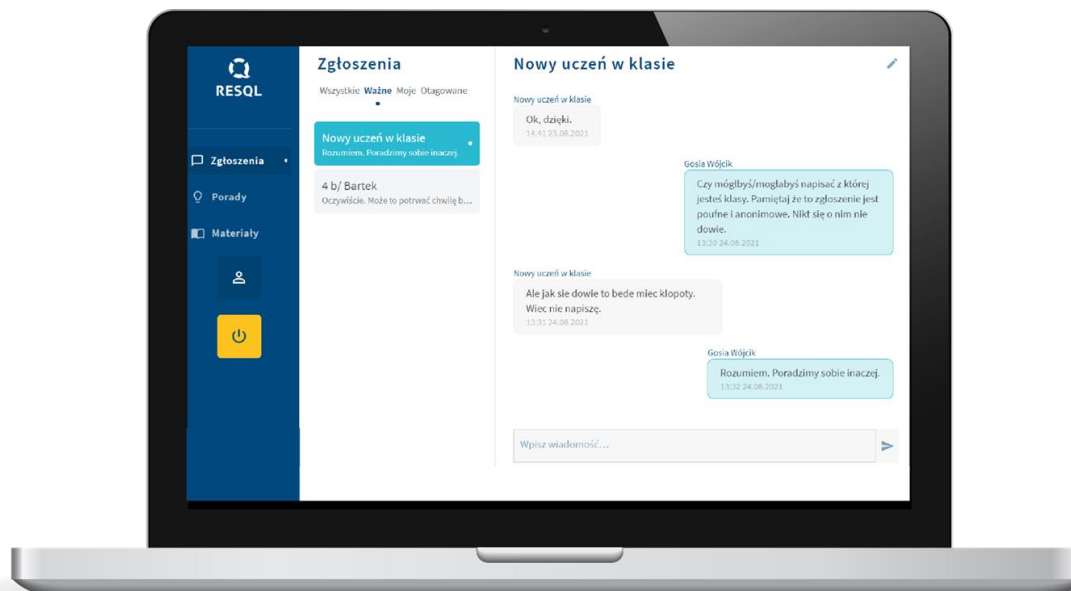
RESQL

Zgłoszenia

Porady

Materiały

Zgłoszenia

Wszystkie Ważne Moje Otagowane

Nowy uczeń w klasie
Rozumiem. Poradzimy sobie inaczej.

4 b/ Bartek
Oczywiście. Może to potrwać chwilę b...

Nowy uczeń w klasie

Nowy uczeń w klasie
Ok, dzięki.
14:41 23.08.2021

Gosia Wójcik
Czy mógłbyś/mogłabyś napisać z której jesteś klasy. Pamiętaj że to zgłoszenie jest poufne i anonimowe. Nikt się o nim nie dowie.
13:20 24.08.2021

Nowy uczeń w klasie
Ale jak sie dowie to bede miec klopoty. Wiec nie napiszę.
13:31 24.08.2021

Gosia Wójcik
Rozumiem. Poradzimy sobie inaczej.
13:32 24.08.2021

Wpisz wiadomość...